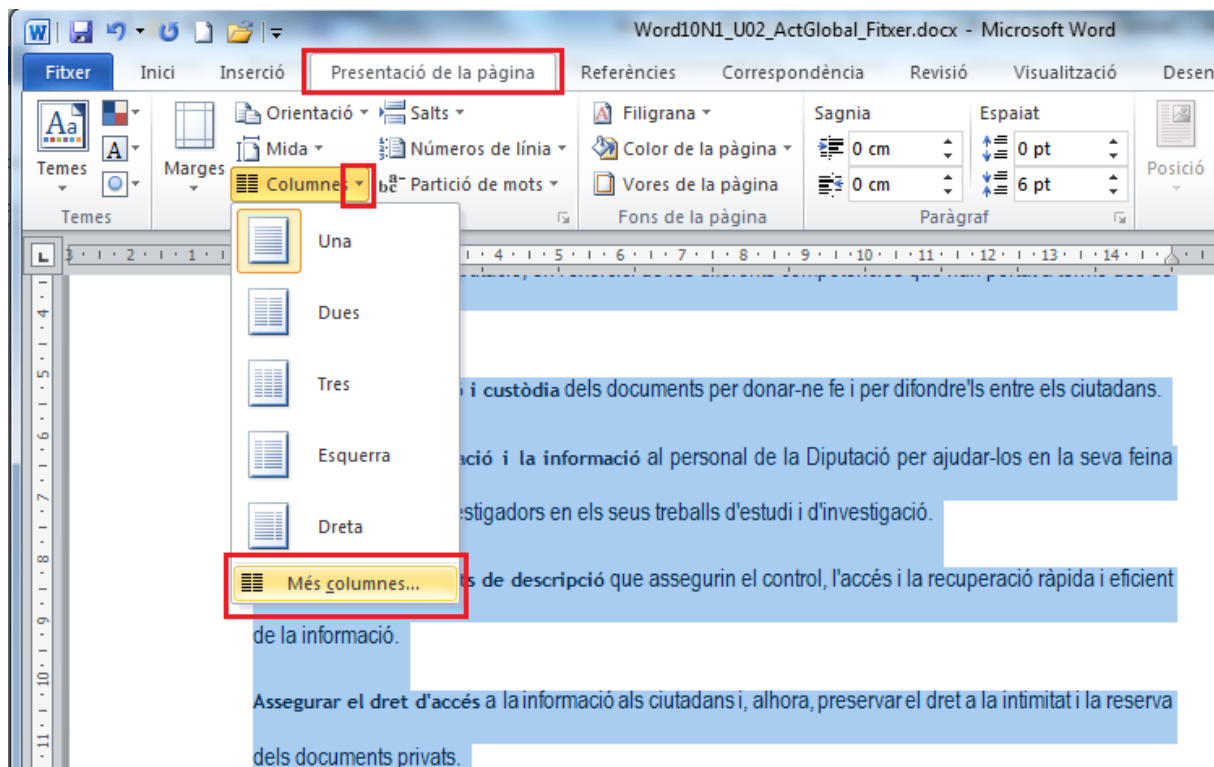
Word10N1_U02_ActGlobal_Fitxer.docx - Microsoft Word

Fitxer | Inici | Inserció | Presentació de la pàgina | Referències | Correspondència | Revisió | Visualització | Desen

Temes
Temes
Marges
Orientació
Mida
Columnes
Salts
Números de línia
Partició de mots
Filigrana
Color de la pàgina
Vores de la pàgina
Fons de la pàgina
Sagnia
0 cm
0 cm
Espaiat
0 pt
6 pt
Paràgraf
Posició

Una
Dues
Tres
Esquerra
Dreta
Més columnes...

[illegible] i custòdia dels documents per donar-ne fe i per difondre'ls entre els ciutadans.

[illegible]ació i la informació al personal de la Diputació per ajudar-los en la seva feina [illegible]estigadors en els seus treballs d'estudi i d'investigació.

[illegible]s de descripció que assegurin el control, l'accés i la recuperació ràpida i eficient de la informació.

Assegurar el dret d'accés a la informació als ciutadans i, alhora, preservar el dret a la intimitat i la reserva dels documents privats.